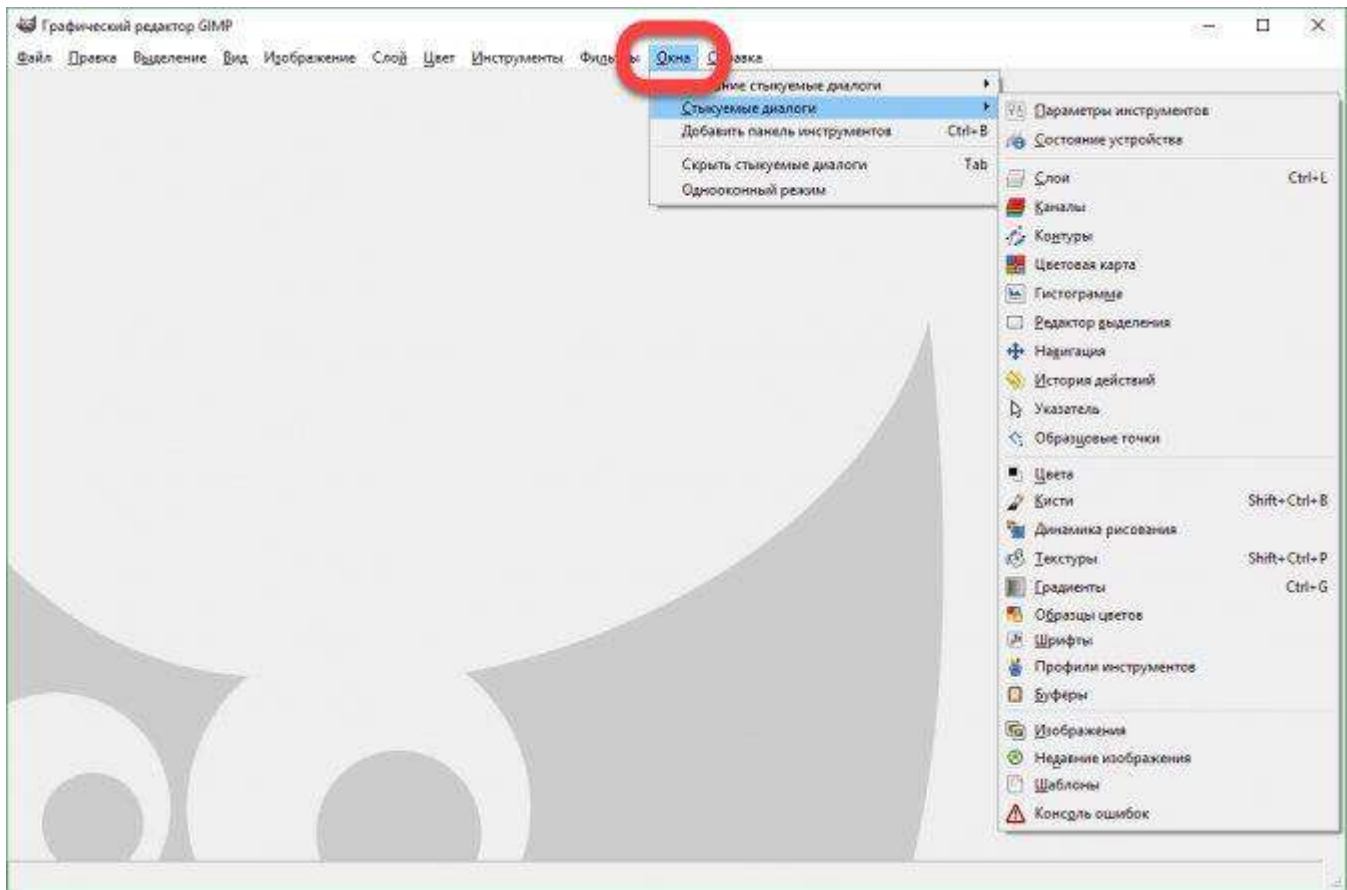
Графический редактор GIMP

Файл Правка Выделение Вид Изображение Слой Цвет Инструменты Фильтры Окна Справка

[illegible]ние стыкуемые диалоги
Стыкуемые диалоги
Добавить панель инструментов Ctrl+B
Скрыть стыкуемые диалоги Tab
Однооконный режим

Параметры инструментов
Состояние устройства
Слои Ctrl+L
Каналы
Контуры
Цветовая карта
Гистограмма
Редактор выделения
Навигация
История действий
Указатель
Образцовые точки
Цвета
Кисти Shift+Ctrl+B
Динамика рисования
Текстуры Shift+Ctrl+P
Градиенты Ctrl+G
Образцы цветов
Шрифты
Профили инструментов
Буферы
Изображения
Недавние изображения
Шаблоны
Консоль ошибок